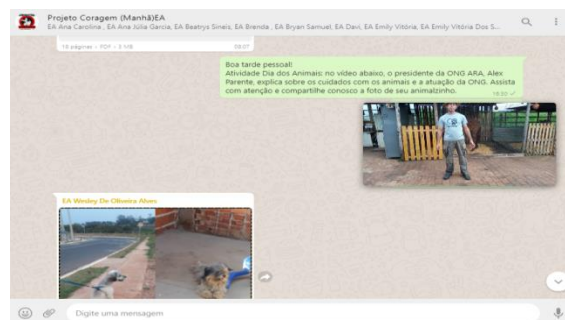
Projeto Coragem (Manhã)EA
EA Ana Carolina , EA Ana Júlia Garcia, EA Beatryz Sinais, EA Brenda , EA Bryan Samuel, EA Davi, EA Emily Vitória, EA Emily Vitória Dos S...

18 páginas • PDF • 3 MB 08:07

Boa tarde pessoal!
Atividade Dia dos Animais: no vídeo abaixo, o presidente da ONG ARA, Alex Parente, explica sobre os cuidados com os animais e a atuação da ONG. Assista com atenção e compartilhe conosco a foto de seu animalzinho.
18:50

EA Wesley De Oliveira Alves

Digite uma mensagem